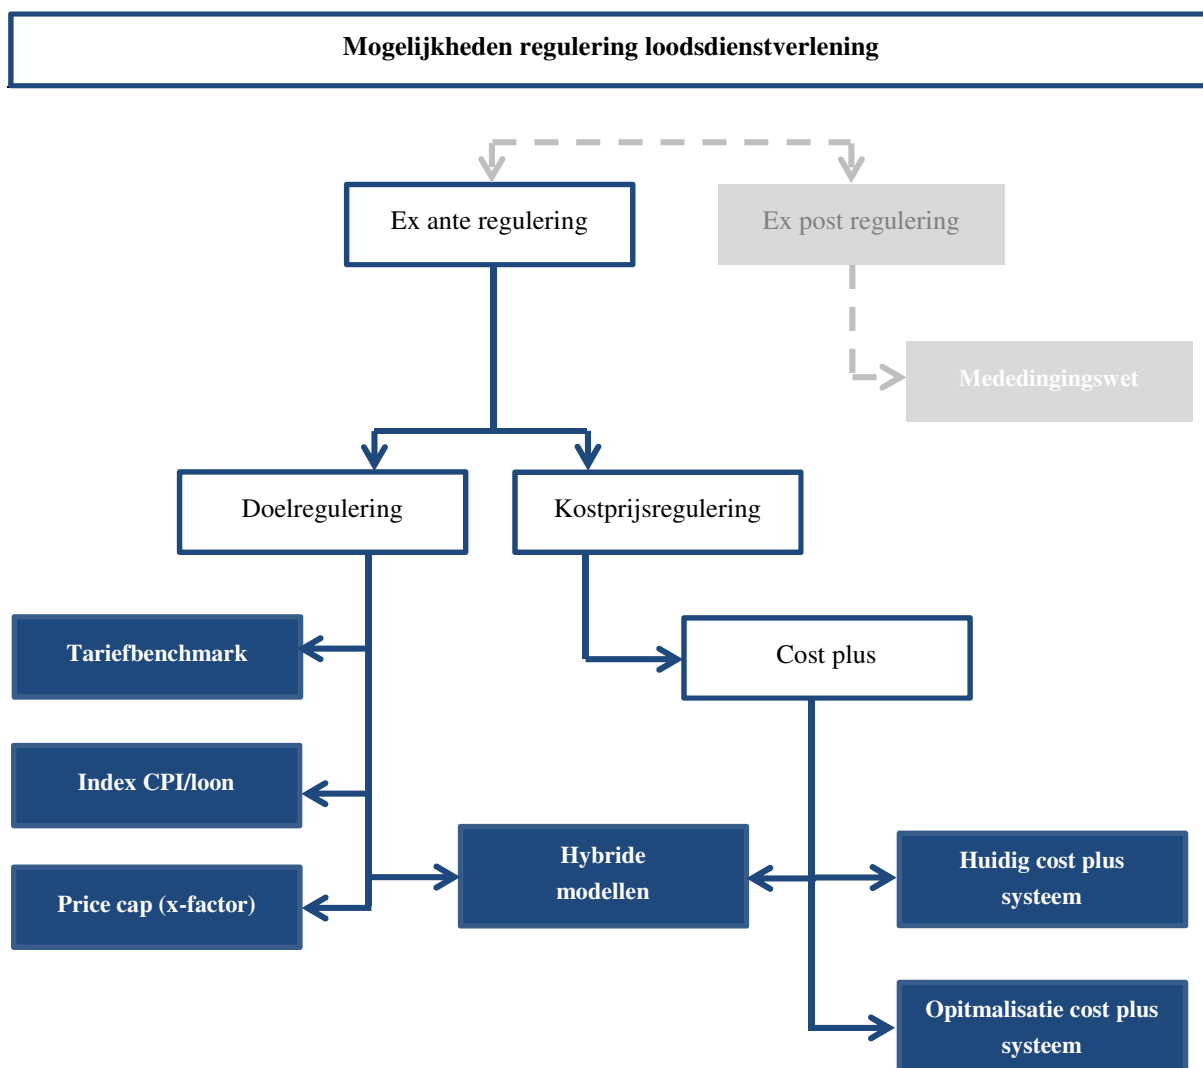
Mogelijkheden regulering loodsdienstverlening

Ex ante regulering

Ex post regulering

Mededingingswet

Doelregulering

Kostprijsregulering

Tariefbenchmark

Cost plus

Index CPI/loon

Hybride modellen

Huidig cost plus systeem

Price cap (x-factor)

Opitmalisatie cost plus systeem